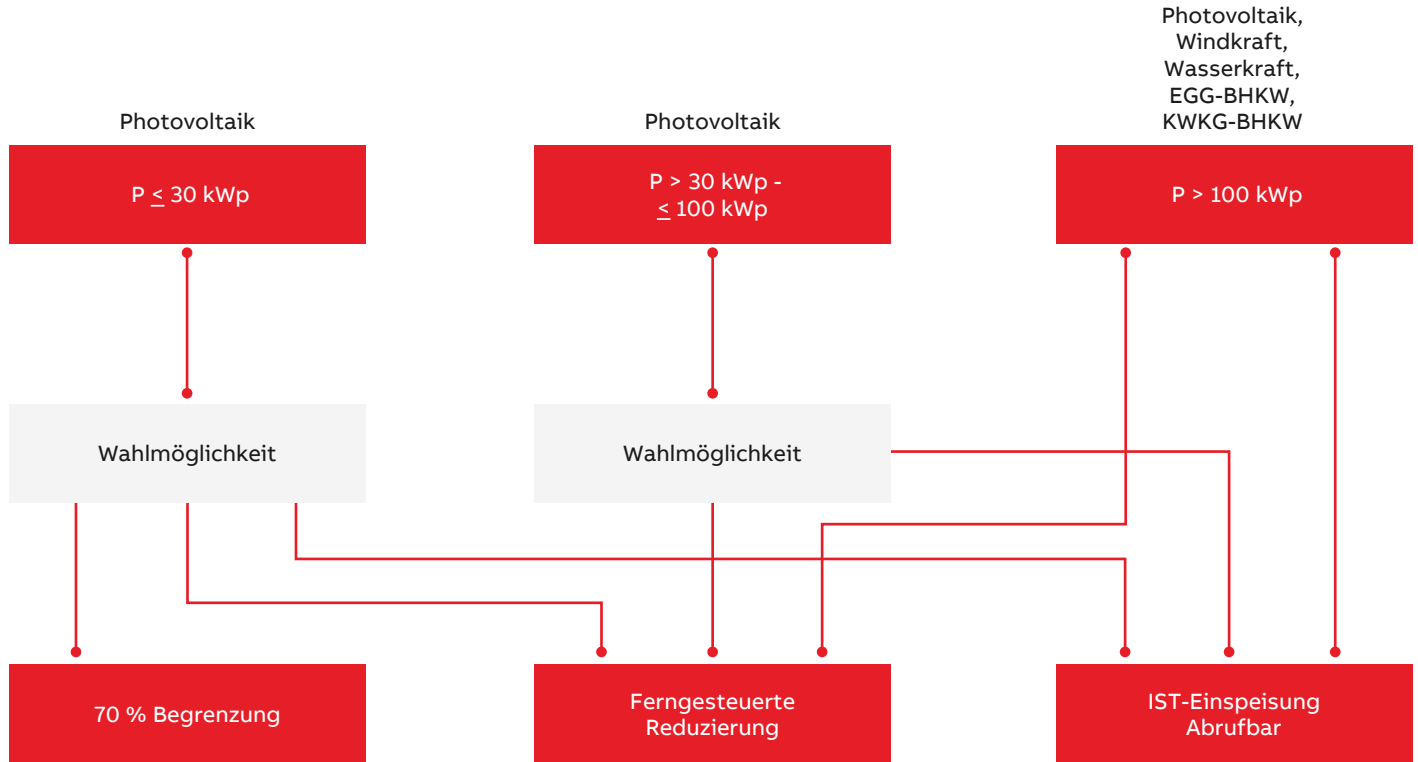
Photovoltaik

P ≤ 30 kWp

Photovoltaik

P > 30 kWp - ≤ 100 kWp

Photovoltaik, Windkraft, Wasserkraft, EGG-BHKW, KWKG-BHKW

P > 100 kWp

Wahlmöglichkeit

Wahlmöglichkeit

70 % Begrenzung

Ferngesteuerte Reduzierung

IST-Einspeisung Abrufbar